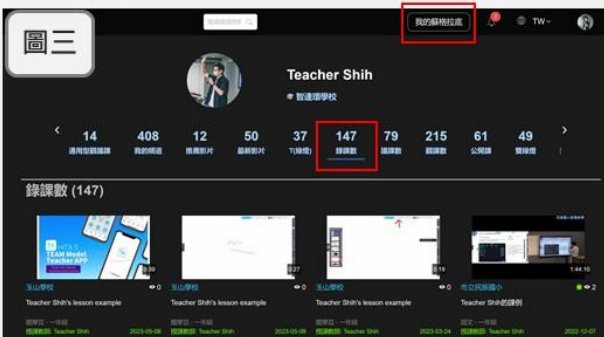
圖三

搜尋頻道影片

我的蘇格拉底

1

TW

Teacher Shih

智慧課學校

14
通用型觀課課

408
我的頻道

12
推薦影片

50
最新影片

37
T(線)

147
錄課數

79
課數

215
觀課數

61
公開課

49
雙綠燈

錄課數 (147)

TEAM Model Teacher APP

0:30

0:27

0:19

1:44:10

玉山學校

0

玉山學校

0

玉山學校

0

市立民族國小

2

Teacher Shih's lesson example

Teacher Shih's lesson example

Teacher Shih's lesson example

Teacher Shih的課例

授課教師: Teacher Shih

2023-05-08

授課教師: Teacher Shih

2023-05-08

授課教師: Teacher Shih

2023-03-24

授課教師: Teacher Shih

2022-12-07